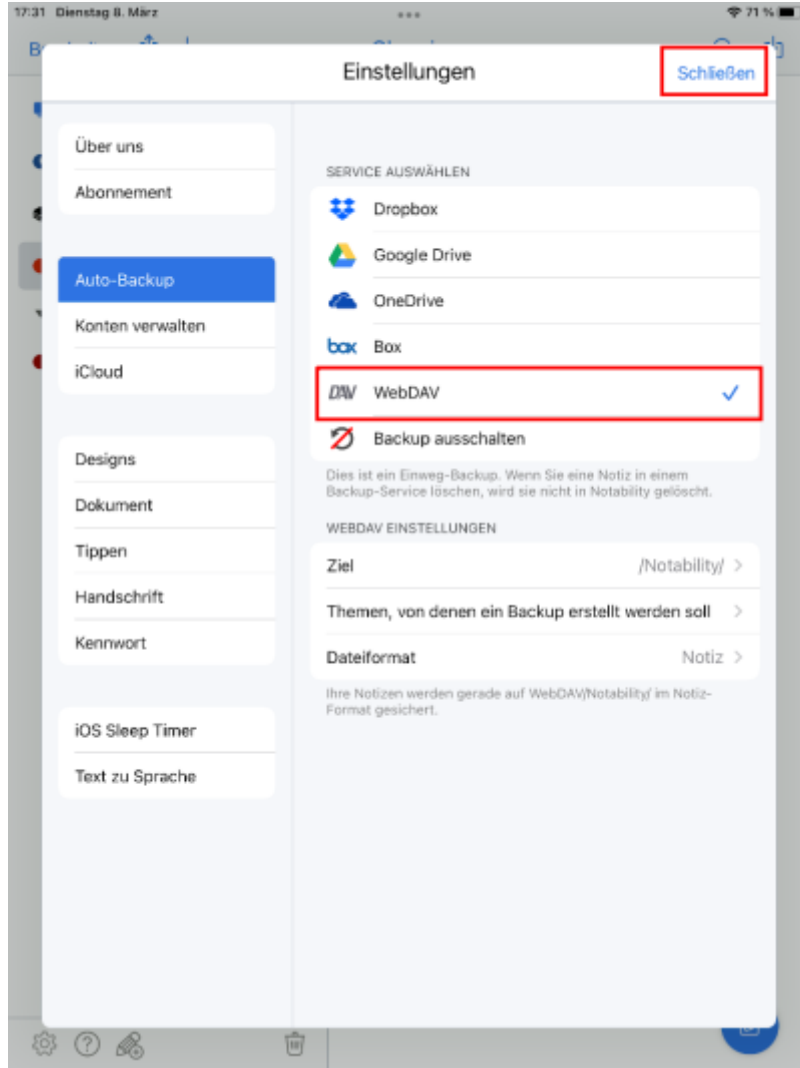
17:31 Dienstag 8. März

71 %

Einstellungen

Schließen

Über uns

Abonnement

Auto-Backup

Konten verwalten

iCloud

Designs

Dokument

Tippen

Handschrift

Kennwort

iOS Sleep Timer

Text zu Sprache

SERVICE AUSWÄHLEN

Dropbox

Google Drive

OneDrive

box Box

DAV WebDAV ✓

Backup ausschalten

Dies ist ein Einweg-Backup. Wenn Sie eine Notiz in einem Backup-Service löschen, wird sie nicht in Notability gelöscht.

WEBDAV EINSTELLUNGEN

Ziel /Notability/ >

Themen, von denen ein Backup erstellt werden soll >

Dateiformat Notiz >

Ihre Notizen werden gerade auf WebDAV/Notability/ im Notiz-Format gesichert.